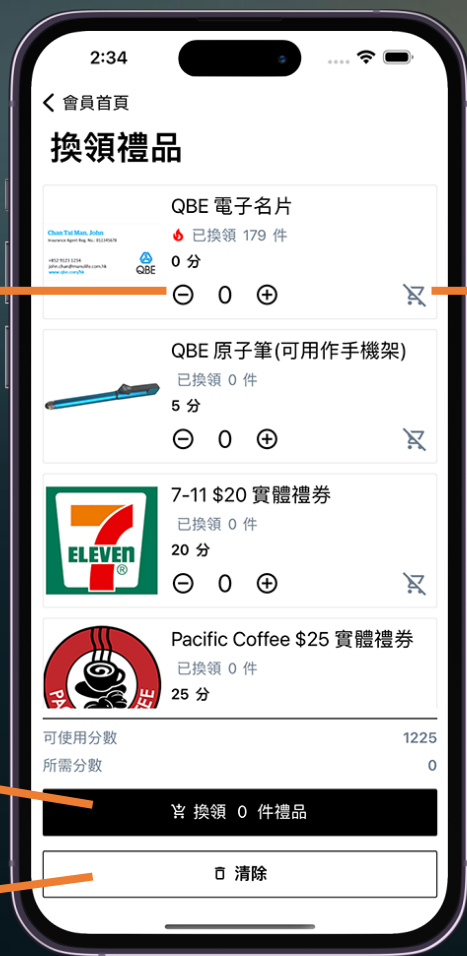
2:34

會員首頁

換領禮品

Chan Tai Man, John
Insurance Agent Reg. No.: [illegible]
+852 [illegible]
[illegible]
QBE

QBE 電子名片
已換領 179 件
0 分
0

QBE 原子筆(可用作手機架)
已換領 0 件
5 分
0

ELEVEN

7-11 $20 實體禮劵
已換領 0 件
20 分
0

Pacific Coffee $25 實體禮劵
已換領 0 件
25 分

可使用分數 1225
所需分數 0

換領 0 件禮品

清除